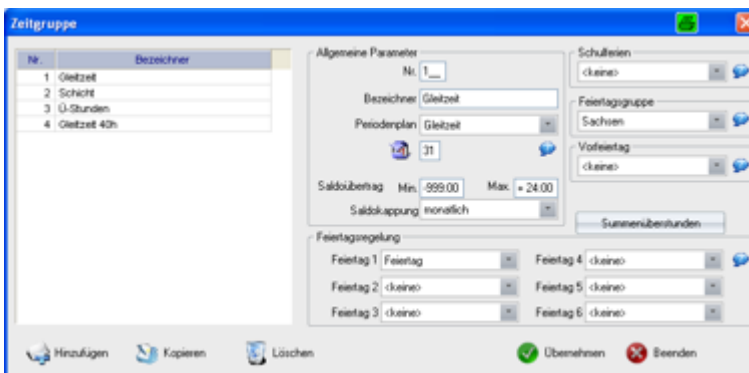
Zeitgruppe

| Nr. | Bezeichner |
|---|---|
| 1 | Gleitzeit |
| 2 | Schicht |
| 3 | Ü-Stunden |
| 4 | Gleitzeit 40h |

Allgemeine Parameter
Nr. 1
Bezeichner Gleitzeit
Periodenplan Gleitzeit
31
Saldoübertrag Min. -999:00 Max. + 24:00
Saldokappung monatlich

Schulferien
<keine>
Feiertagsgruppe
Sachsen
Vorfeiertag
<keine>

Summenüberstunden

Feiertagsregelung
Feiertag 1 Feiertag
Feiertag 2 <keine>
Feiertag 3 <keine>
Feiertag 4 <keine>
Feiertag 5 <keine>
Feiertag 6 <keine>

Hinzufügen Kopieren Löschen Übernehmen Beenden